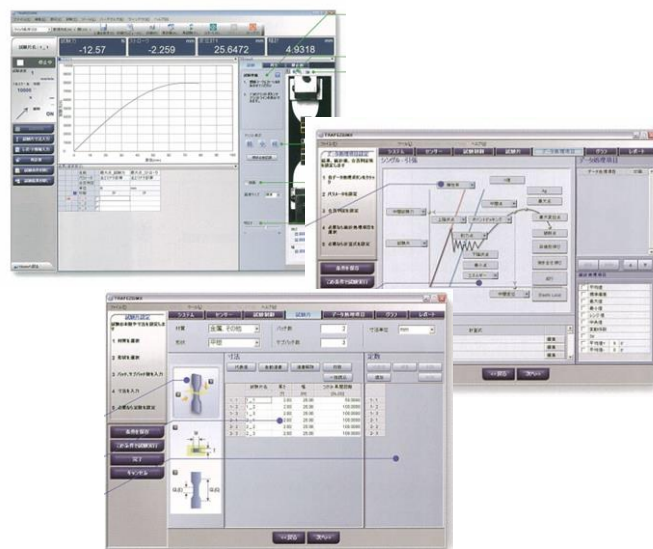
-12.57
-2.259
25.6472
4.9318

TRAPEZIUMX
システム
センサー
試験制御
データ処理項目
グラフ
レポート
シングル・引張
最大点
降伏点
上降伏点
下降伏点
破断点
弾性率
Stroke Limit
データ処理項目
平均値
標準偏差
最大値
最小値
次へ
<<戻る

TRAPEZIUMX
システム
センサー
試験制御
試験片
データ処理項目
グラフ
レポート
試験片の設定
材質
金属、その他
形状
平板
ロット数
2
サブロット数
3
寸法単位
mm
寸法
定数
1. 材質を選択
2. 形状を選択
3. ロット、サブロット数を入力
4. 寸法を入力
5. 必要なら定数を設定
条件を保存
キャンセル
1-1
1-2
1-3
2-1
2-2
2-3
<<戻る
次へ